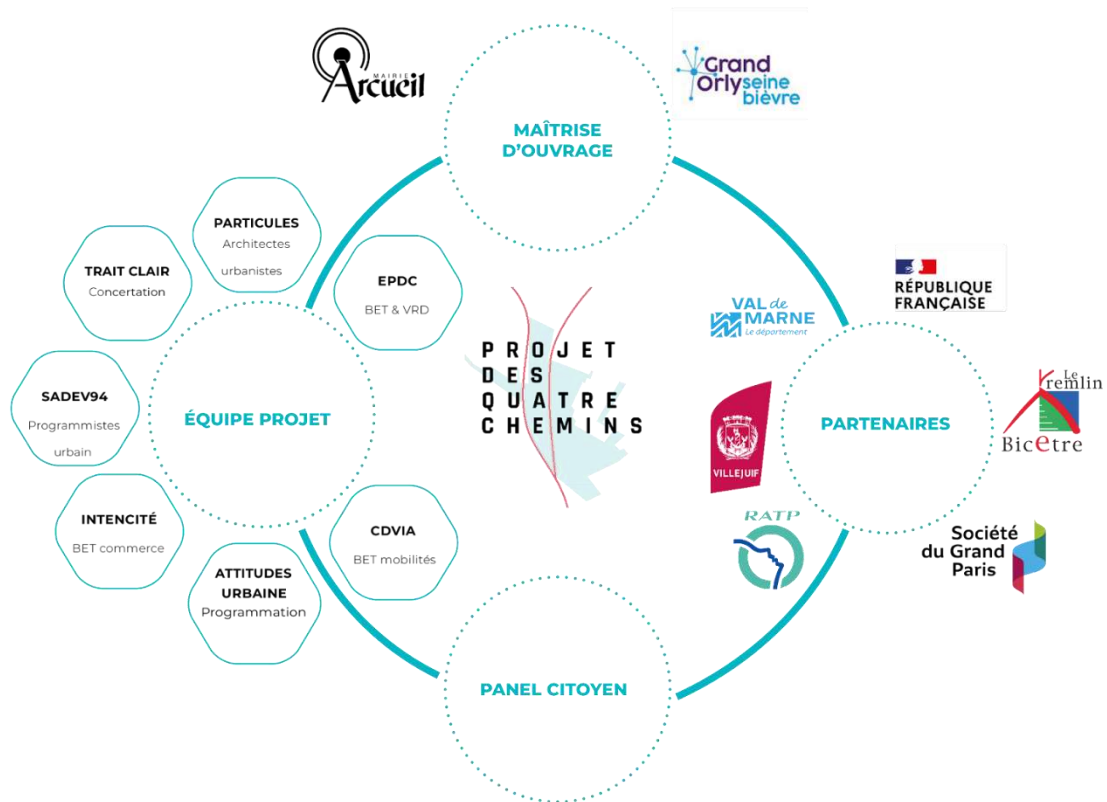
MAIRIE Arcueil

Grand Orly seine bièvre

MAÎTRISE D'OUVRAGE

PARTICULES
Architectes urbanistes

TRAIT CLAIR
Concertation

EPDC
BET & VRD

PROJET DES QUATRE CHEMINS

RÉPUBLIQUE FRANÇAISE

VAL de MARNE
Le département

SADEV94
Programmistes urbain

ÉQUIPE PROJET

VILLEJUIF

PARTENAIRES

Le Kremlin Bicetre

INTENCITÉ
BET commerce

CDVIA
BET mobilités

RATP

Société du Grand Paris

ATTITUDES URBAINE
Programmation

PANEL CITOYEN